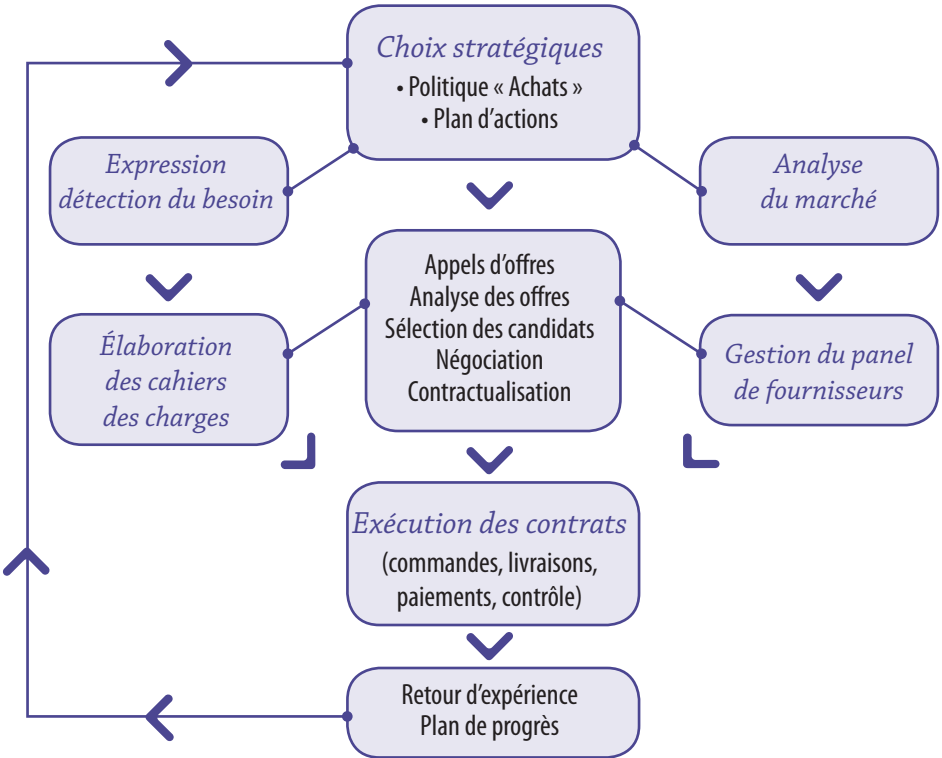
Choix stratégiques
• Politique « Achats »
• Plan d’actions

Expression détection du besoin

Analyse du marché

Élaboration des cahiers des charges

Appels d’offres
Analyse des offres
Sélection des candidats
Négociation
Contractualisation

Gestion du panel de fournisseurs

Exécution des contrats
(commandes, livraisons, paiements, contrôle)

Retour d’expérience
Plan de progrès